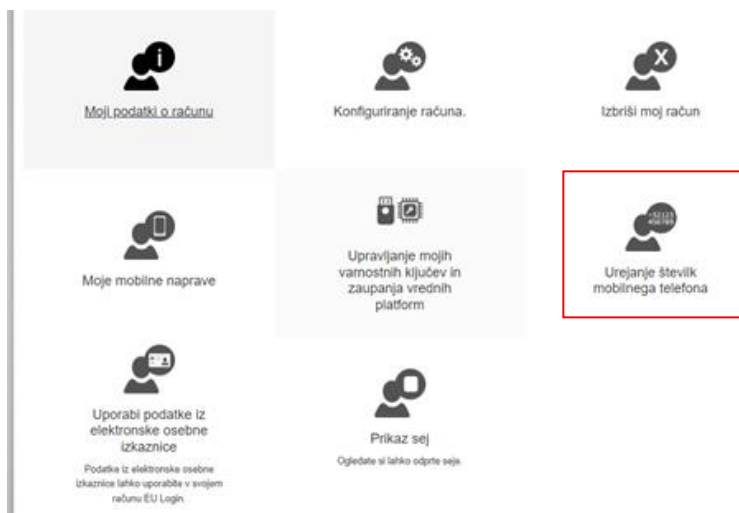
Moji podatki o računu

Konfiguriranje računa.

Izbriši moj račun

Moje mobilne naprave

Upravljanje mojih varnostnih ključev in zaupanja vrednih platform

+32123 456789

Urejanje številk mobilnega telefona

Uporabi podatke iz elektronske osebne izkaznice

Podatke iz elektronske osebne izkaznice lahko uporabite v svojem računu EU Login.

Prikaz sej

Ogledate si lahko odprte seje.